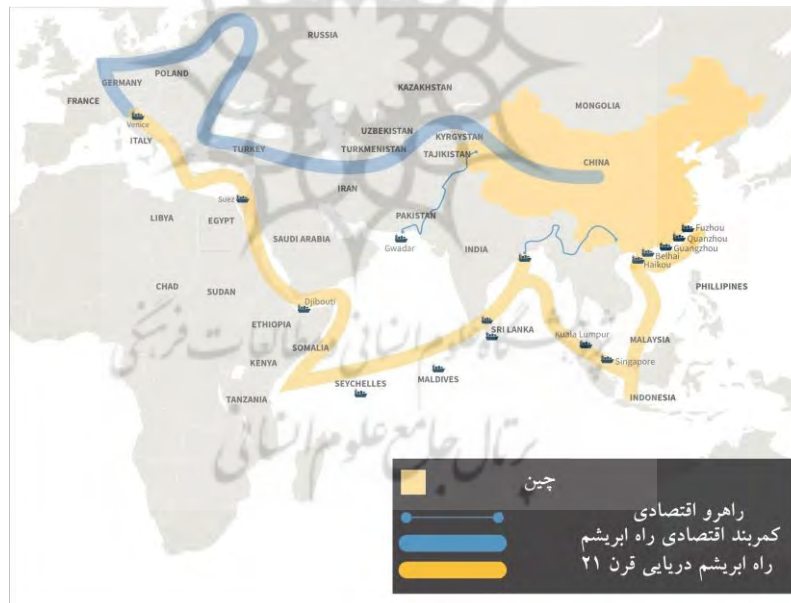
RUSSIA
GERMANY
POLAND
FRANCE
Venice
ITALY
KAZAKHSTAN
MONGOLIA
UZBEKISTAN
KYRGYSTAN
TURKEY
TURKMENISTAN
TAJIKISTAN
CHINA
IRAN
LIBYA
Suez
EGYPT
PAKISTAN
SAUDI ARABIA
Gwadar
INDIA
Fuzhou
Quanzhou
Guangzhou
Beihai
Haikou
CHAD
SUDAN
Djibouti
PHILLIPINES
ETHIOPIA
SRI LANKA
Kuala Lumpur
MALAYSIA
SOMALIA
KENYA
Singapore
MALDIVES
SEYCHELLES
TANZANIA
INDONESIA

چین
راهرو اقتصادی
کمربند اقتصادی راه ابریشم
راه ابریشم دریایی قرن ۲۱